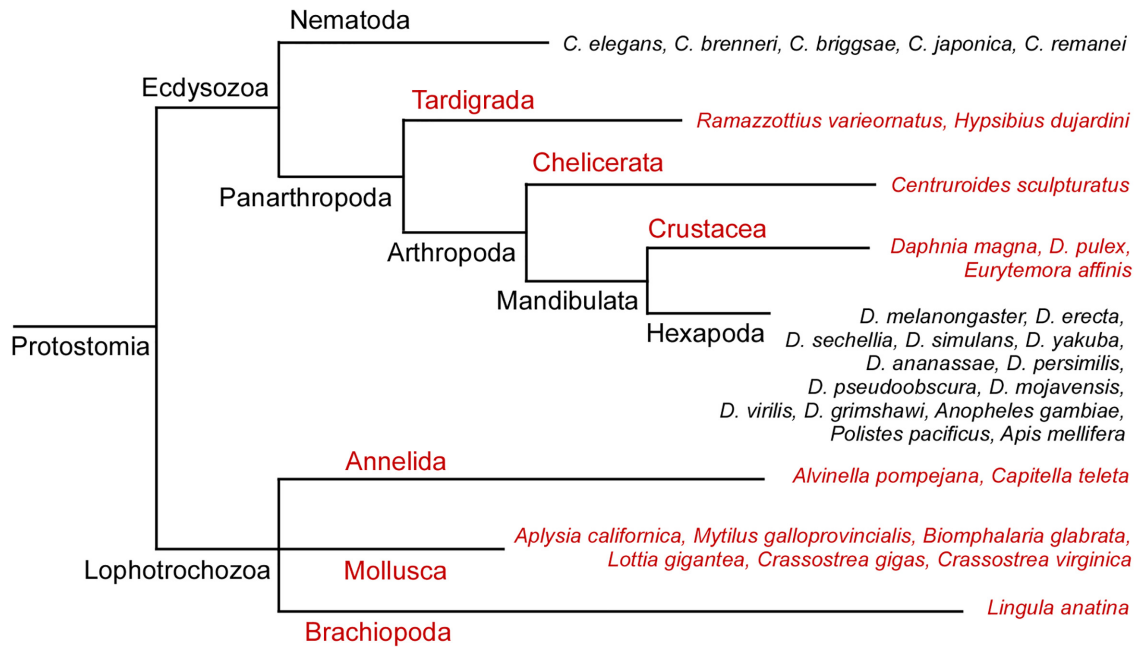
Nematoda

C. elegans, C. brenneri, C. briggsae, C. japonica, C. remanei

Ecdysozoa

Tardigrada

Ramazzottius varieornatus, Hypsibius dujardini

Chelicerata

Centruroides sculpturatus

Panarthropoda

Crustacea

Daphnia magna, D. pulex, Eurytemora affinis

Arthropoda

Mandibulata

D. melanongaster, D. erecta, D. sechellia, D. simulans, D. yakuba, D. ananassae, D. persimilis, D. pseudoobscura, D. mojavensis, D. virilis, D. grimshawi, Anopheles gambiae, Polistes pacificus, Apis mellifera

Hexapoda

Protostomia

Annelida

Alvinella pompejana, Capitella teleta

Aplysia californica, Mytilus galloprovincialis, Biomphalaria glabrata, Lottia gigantea, Crassostrea gigas, Crassostrea virginica

Lophotrochozoa

Mollusca

Lingula anatina

Brachiopoda